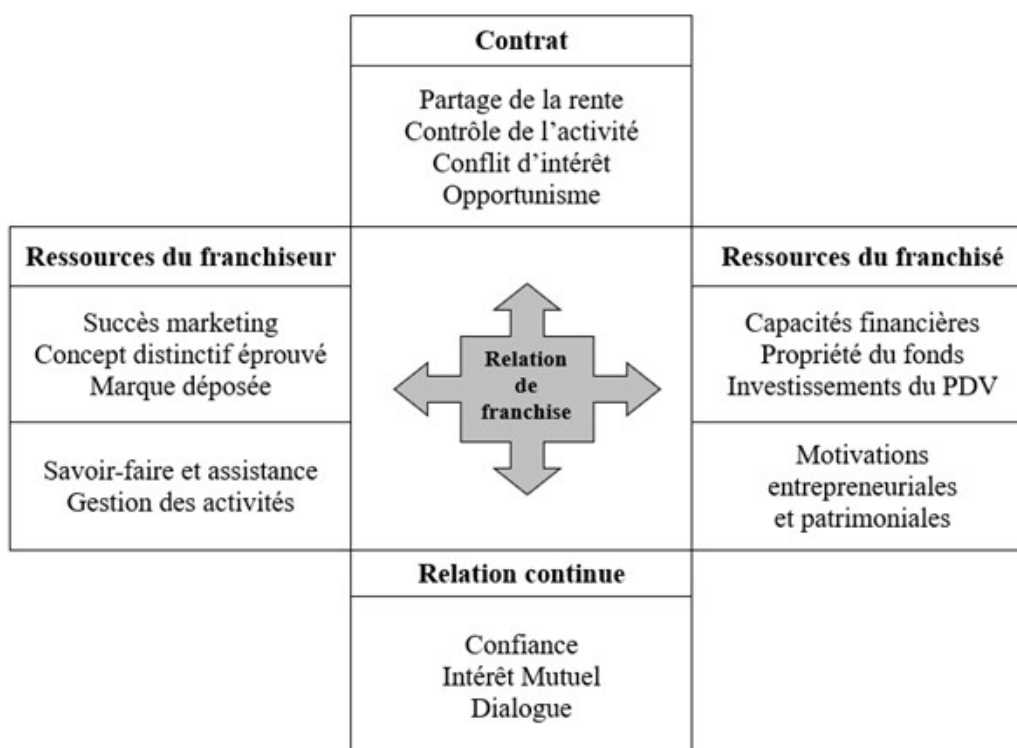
Contrat

Partage de la rente
Contrôle de l'activité
Conflit d'intérêt
Opportunisme

Ressources du franchiseur

Succès marketing
Concept distinctif éprouvé
Marque déposée

Savoir-faire et assistance
Gestion des activités

Relation de franchise

Ressources du franchisé

Capacités financières
Propriété du fonds
Investissements du PDV

Motivations entrepreneuriales et patrimoniales

Relation continue

Confiance
Intérêt Mutuel
Dialogue